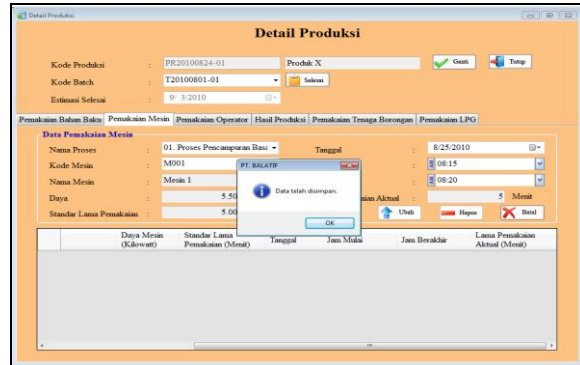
Detail Produksi

Detail Produksi

Kode Produksi : PR20100824-01 Produk X

Ganti Tutup

Kode Batch : T20100801-01 Selesai

Estimasi Selesai : 9/ 3/2010

Pemakaian Bahan Baku | Pemakaian Mesin | Pemakaian Operator | Hasil Produksi | Pemakaian Tenaga Borongan | Pemakaian LPG

Data Pemakaian Mesin

Nama Proses : 01. Proses Pencampuran Bas

Tanggal : 8/25/2010

Kode Mesin : M001

: 08:15

Nama Mesin : Mesin 1

: 08:20

Daya : 5.50

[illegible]ian Aktual : 5 Menit

Standar Lama Pemakaian : 5.00

Ubah Hapus Batal

PT. BALATIF

Data telah disimpan.

OK

| Daya Mesin (Kilowatt) | Standar Lama Pemakaian (Menit) | Tanggal | Jam Mulai | Jam Berakhir | Lama Pemakaian Aktual (Menit) |
|---|---|---|---|---|---|